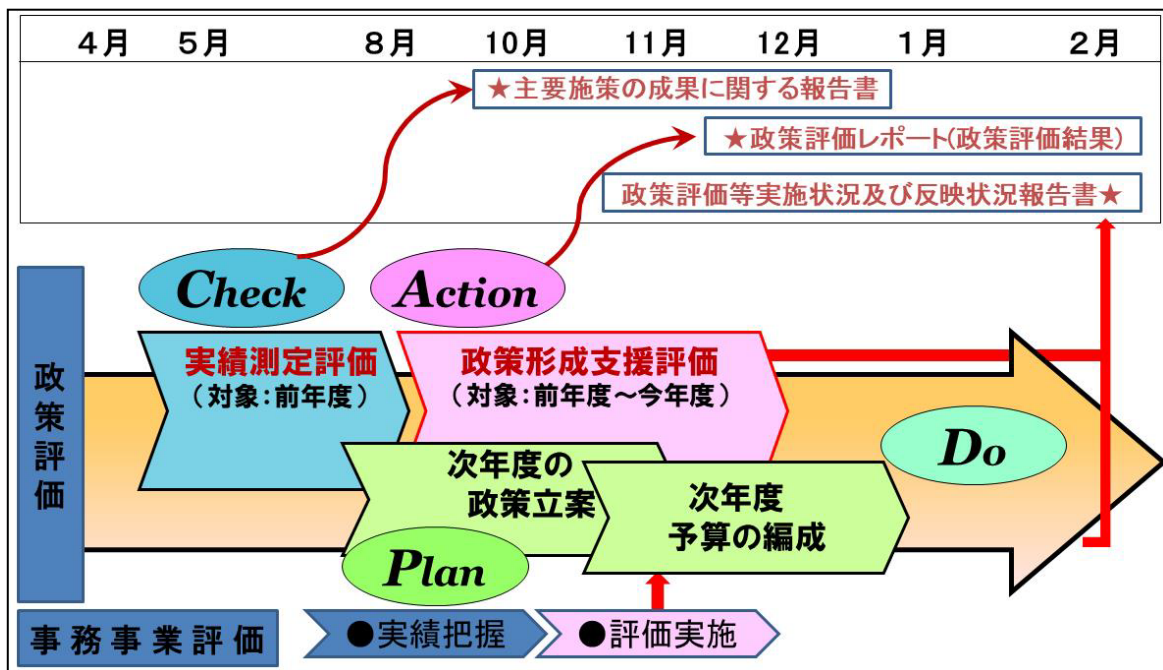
4月 5月 8月 10月 11月 12月 1月 2月

★主要施策の成果に関する報告書

★政策評価レポート(政策評価結果)

政策評価等実施状況及び反映状況報告書★

Check

Action

政策評価

実績測定評価
(対象:前年度)

政策形成支援評価
(対象:前年度～今年度)

Do

次年度の
政策立案

次年度
予算の編成

Plan

事務事業評価

●実績把握

●評価実施